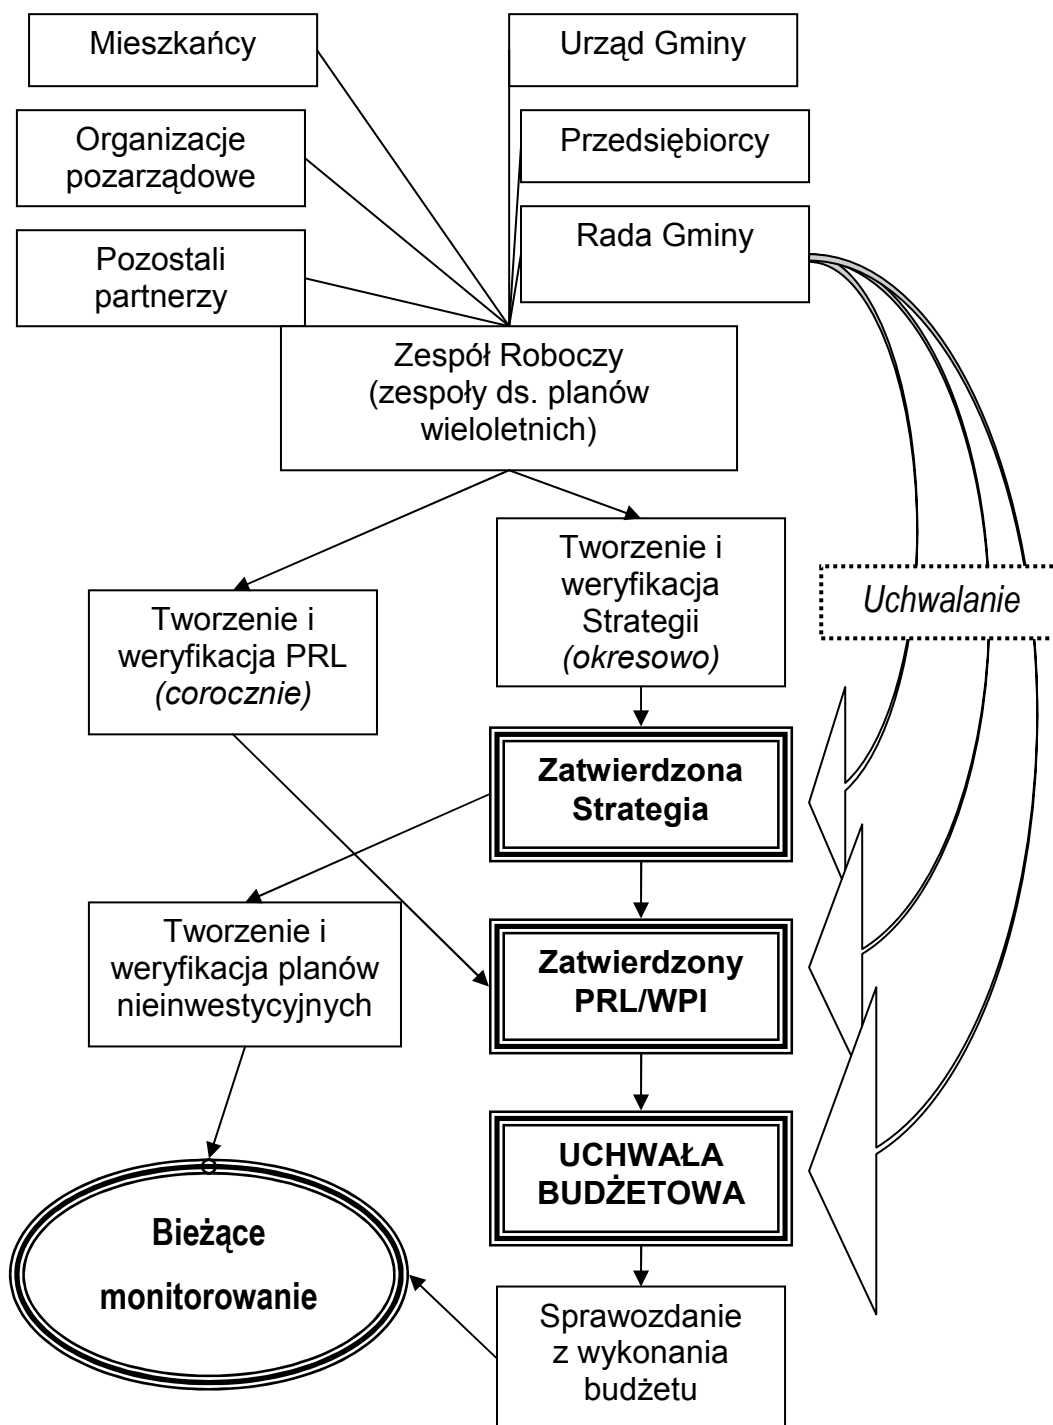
Mieszkańcy

Urząd Gminy

Organizacje pozarządowe

Przedsiębiorcy

Rada Gminy

Pozostali partnerzy

Zespół Roboczy (zespoły ds. planów wieloletnich)

Tworzenie i weryfikacja Strategii *(okresowo)*

*Uchwalanie*

Tworzenie i weryfikacja PRL *(corocznie)*

**Zatwierdzona Strategia**

Tworzenie i weryfikacja planów nieinwestycyjnych

**Zatwierdzony PRL/WPI**

**UCHWAŁA BUDŻETOWA**

**Bieżące monitorowanie**

Sprawozdanie z wykonania budżetu